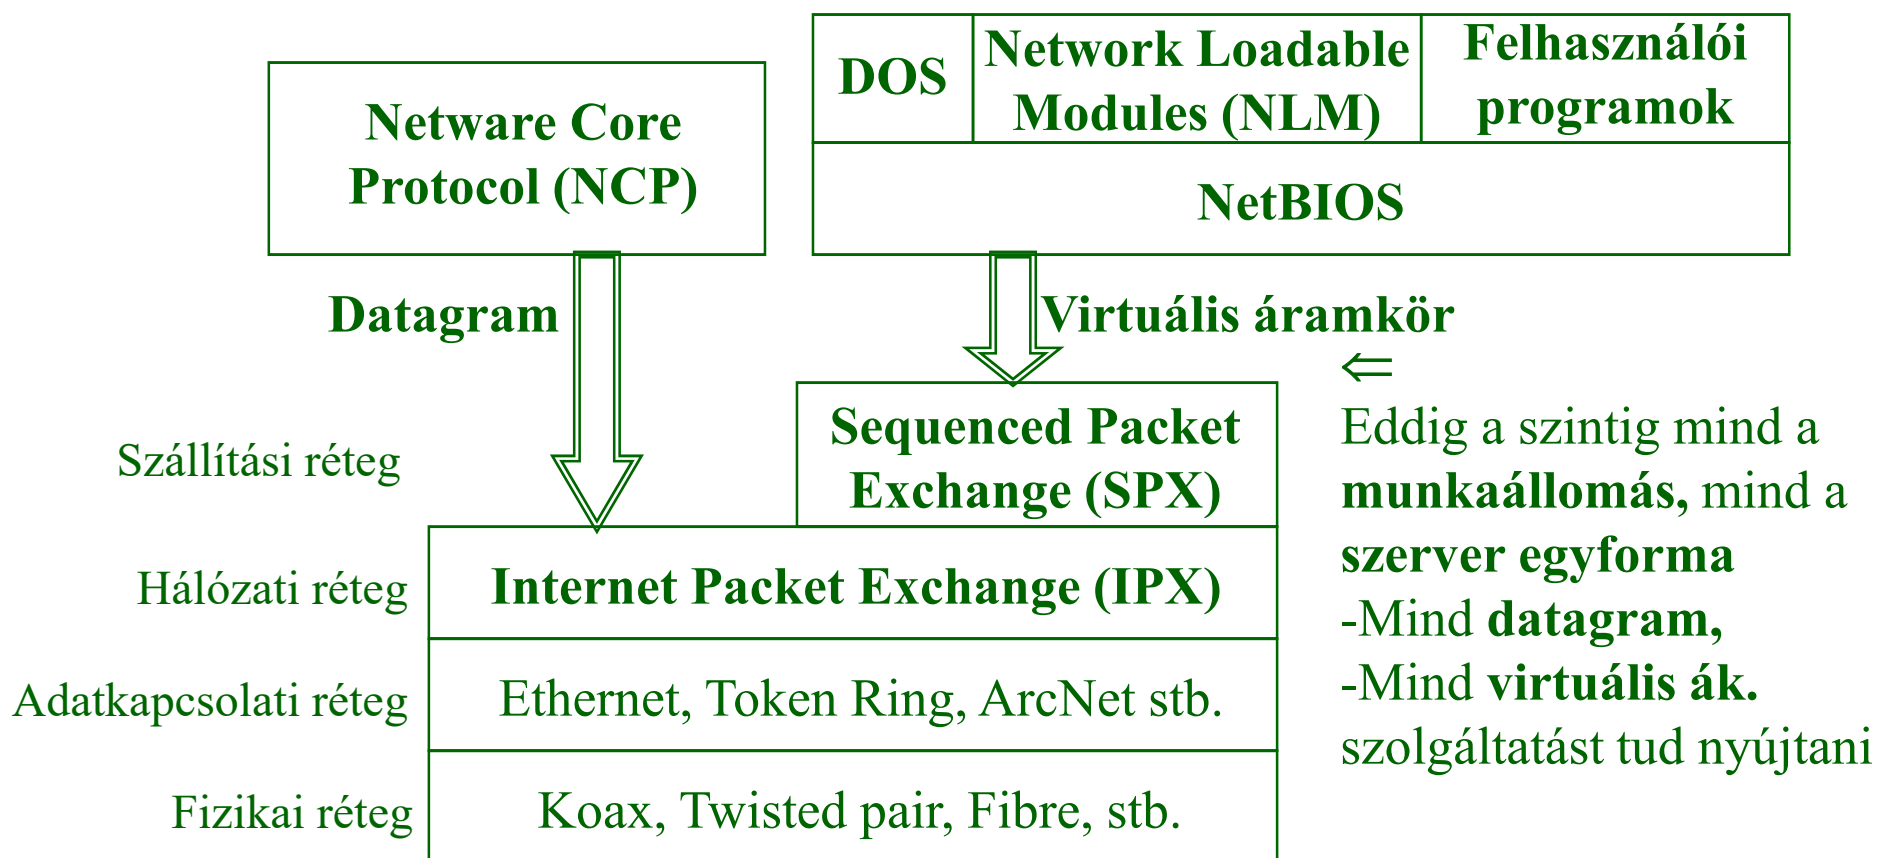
Netware Core Protocol (NCP)

DOS

Network Loadable Modules (NLM)

Felhasználói programok

NetBIOS

Datagram

Virtuális áramkör

⇐

Szállítási réteg

Sequenced Packet Exchange (SPX)

Eddig a szintig mind a **munkaállomás,** mind a **szerver egyforma**
-Mind **datagram,**
-Mind **virtuális ák.**
szolgáltatást tud nyújtani

Hálózati réteg

Internet Packet Exchange (IPX)

Adatkapcsolati réteg

Ethernet, Token Ring, ArcNet stb.

Fizikai réteg

Koax, Twisted pair, Fibre, stb.